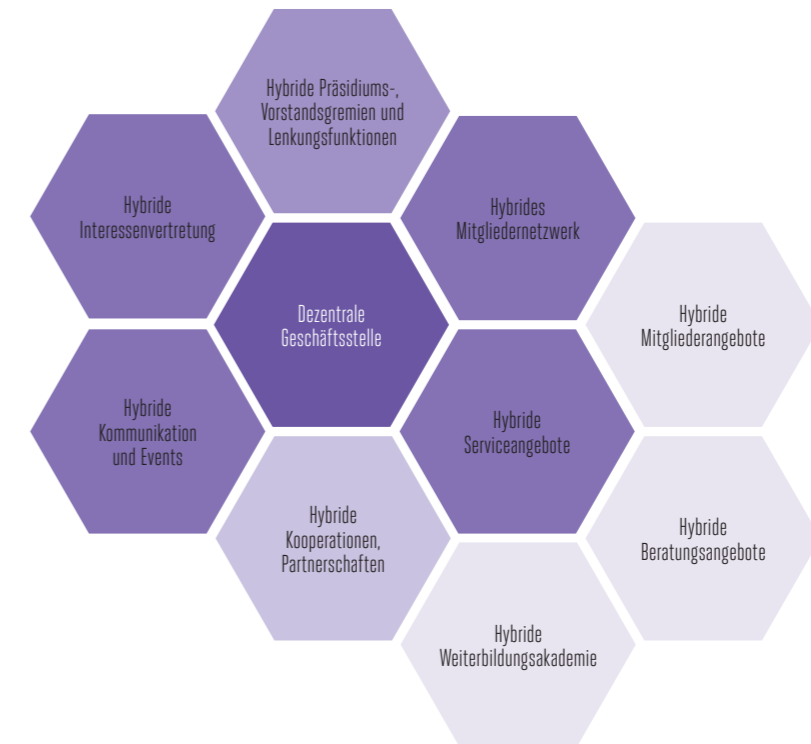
Hybride Präsidiums-, Vorstandsgremien und Lenkungsfunktionen

Hybride Interessenvertretung

Hybrides Mitgliedernetzwerk

Dezentrale Geschäftsstelle

Hybride Mitgliederangebote

Hybride Kommunikation und Events

Hybride Serviceangebote

Hybride Kooperationen, Partnerschaften

Hybride Beratungsangebote

Hybride Weiterbildungsakademie